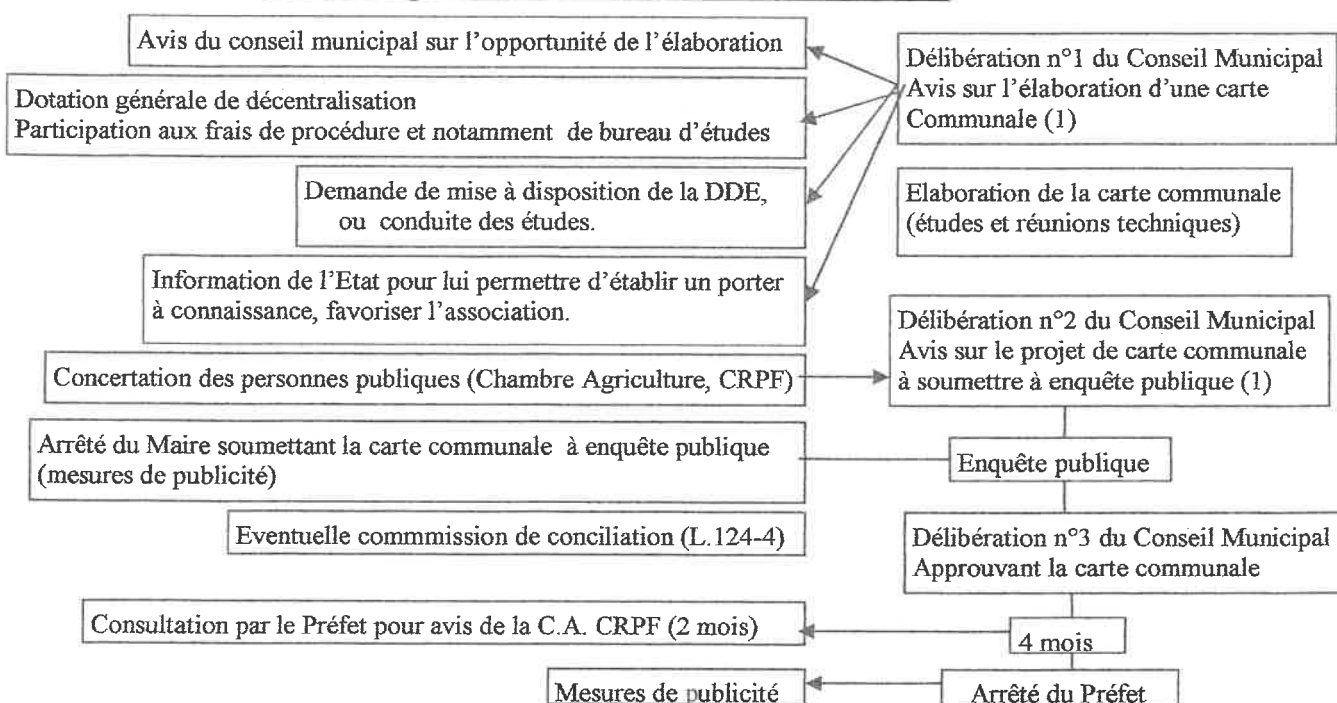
Avis du conseil municipal sur l'opportunité de l'élaboration

Délibération n°1 du Conseil Municipal
Avis sur l'élaboration d'une carte Communale (1)

Dotation générale de décentralisation
Participation aux frais de procédure et notamment de bureau d'études

Demande de mise à disposition de la DDE, ou conduite des études.

Elaboration de la carte communale (études et réunions techniques)

Information de l'Etat pour lui permettre d'établir un porter à connaissance, favoriser l'association.

Délibération n°2 du Conseil Municipal
Avis sur le projet de carte communale à soumettre à enquête publique (1)

Concertation des personnes publiques (Chambre Agriculture, CRPF)

Arrêté du Maire soumettant la carte communale à enquête publique (mesures de publicité)

Enquête publique

Eventuelle commmission de conciliation (L.124-4)

Délibération n°3 du Conseil Municipal
Approuvant la carte communale

Consultation par le Préfet pour avis de la C.A. CRPF (2 mois)

4 mois

Mesures de publicité

Arrêté du Préfet